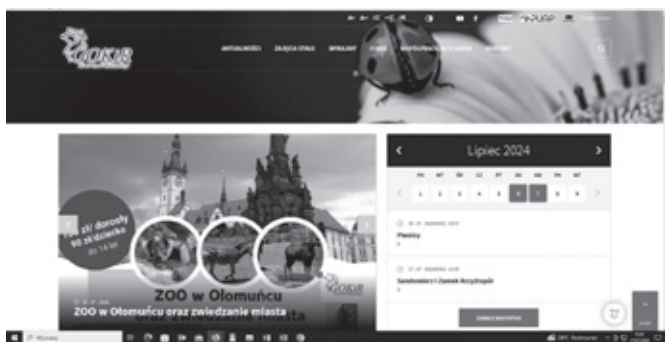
AKTUALNOŚCI ZAJĘCIA STAŁE WYJAZDY

Lipiec 2024

PN WT ŚR CZ PT SB ND PN WT

1 2 3 4 5 6 7 8 9

Pieniny

Sandomierz i Zamek Krzyżtopór

ZOBACZ WSZYSTKIE

110 zł dorosły 90 zł dziecko do 14 lat

ZOO w Ołomuńcu

ZOO w Ołomuńcu oraz zwiedzanie miasta

Wyszukaj